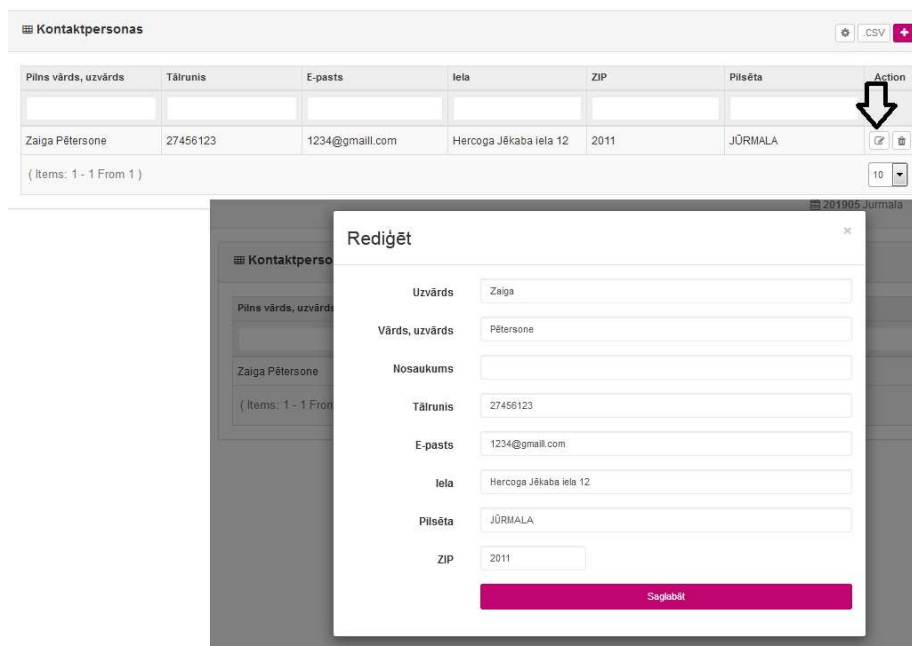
Kontaktpersonas

CSV

| Pilns vārds, uzvārds | Tālrunis | E-pasts | Iela | ZIP | Pilsēta | Action |
|---|---|---|---|---|---|---|
| | | | | | | |
| Zaiga Pētersone | 27456123 | 1234@gmaill.com | Hercoga Jēkaba iela 12 | 2011 | JŪRMALA | |

( Items: 1 - 1 From 1 )

10

201905 Jurmala

Kontaktperso

Pilns vārds, uzvārds

Zaiga Pētersone

( Items: 1 - 1 From

Rediģēt

×

Uzvārds Zaiga

Vārds, uzvārds Pētersone

Nosaukums

Tālrunis 27456123

E-pasts 1234@gmaill.com

Iela Hercoga Jēkaba iela 12

Pilsēta JŪRMALA

ZIP 2011

Saglabāt